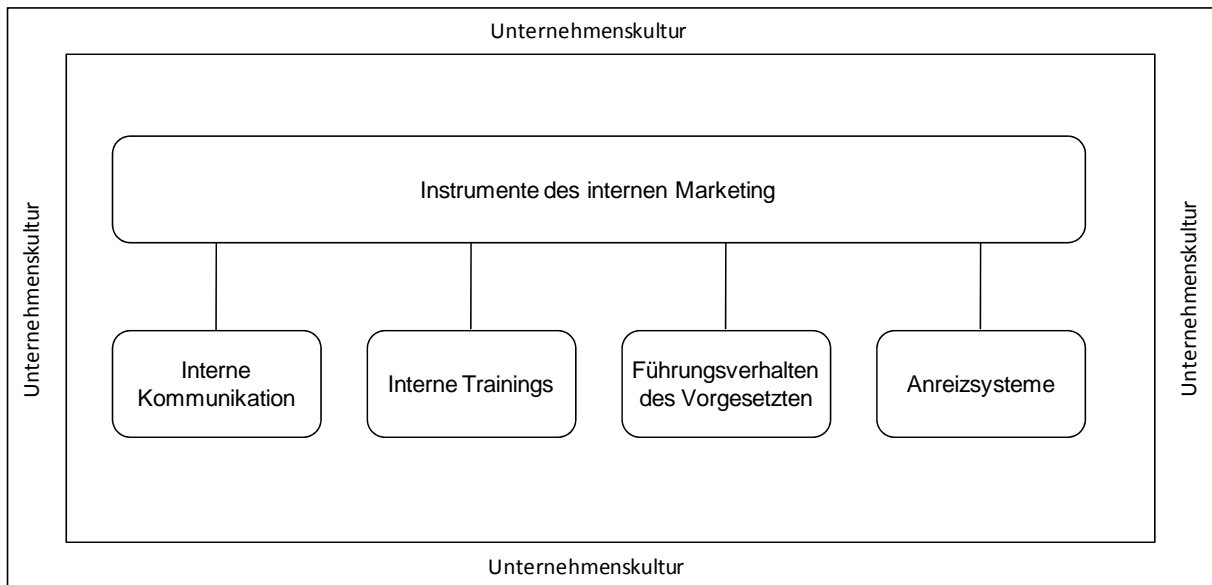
Unternehmenskultur

Unternehmenskultur

Instrumente des internen Marketing

Interne Kommunikation

Interne Trainings

Führungsverhalten des Vorgesetzten

Anreizsysteme

Unternehmenskultur

Unternehmenskultur